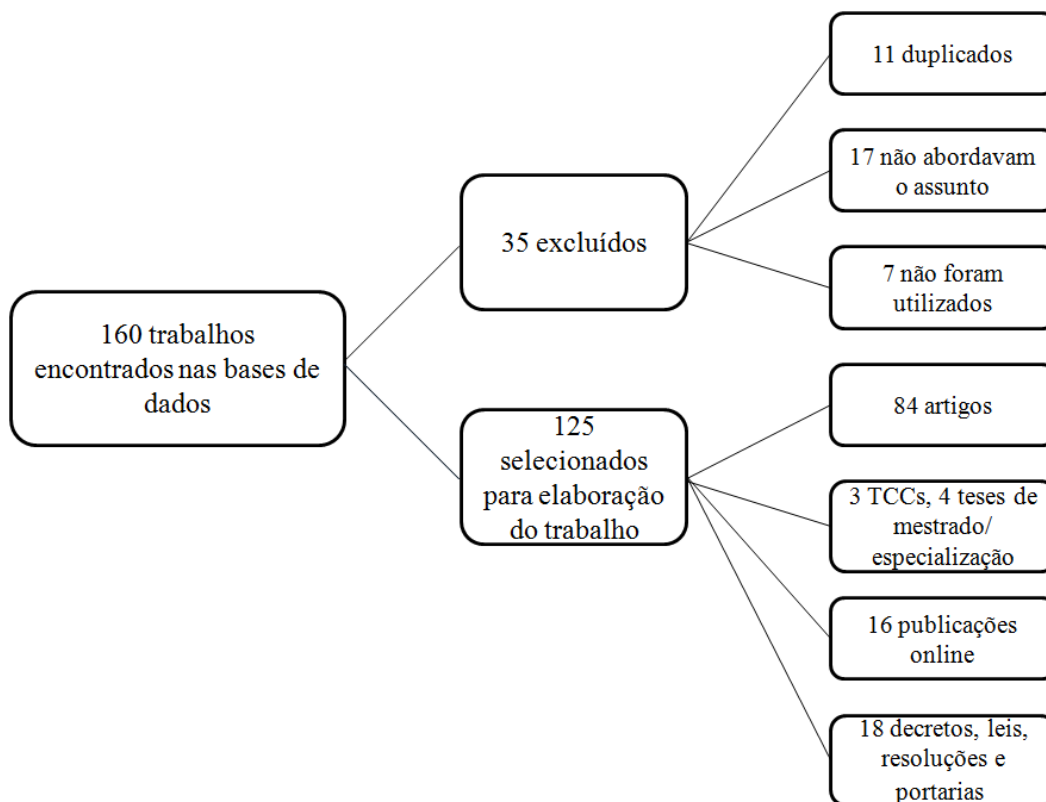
160 trabalhos encontrados nas bases de dados

35 excluídos

11 duplicados

17 não abordavam o assunto

7 não foram utilizados

125 selecionados para elaboração do trabalho

84 artigos

3 TCCs, 4 teses de mestrado/ especialização

16 publicações online

18 decretos, leis, resoluções e portarias